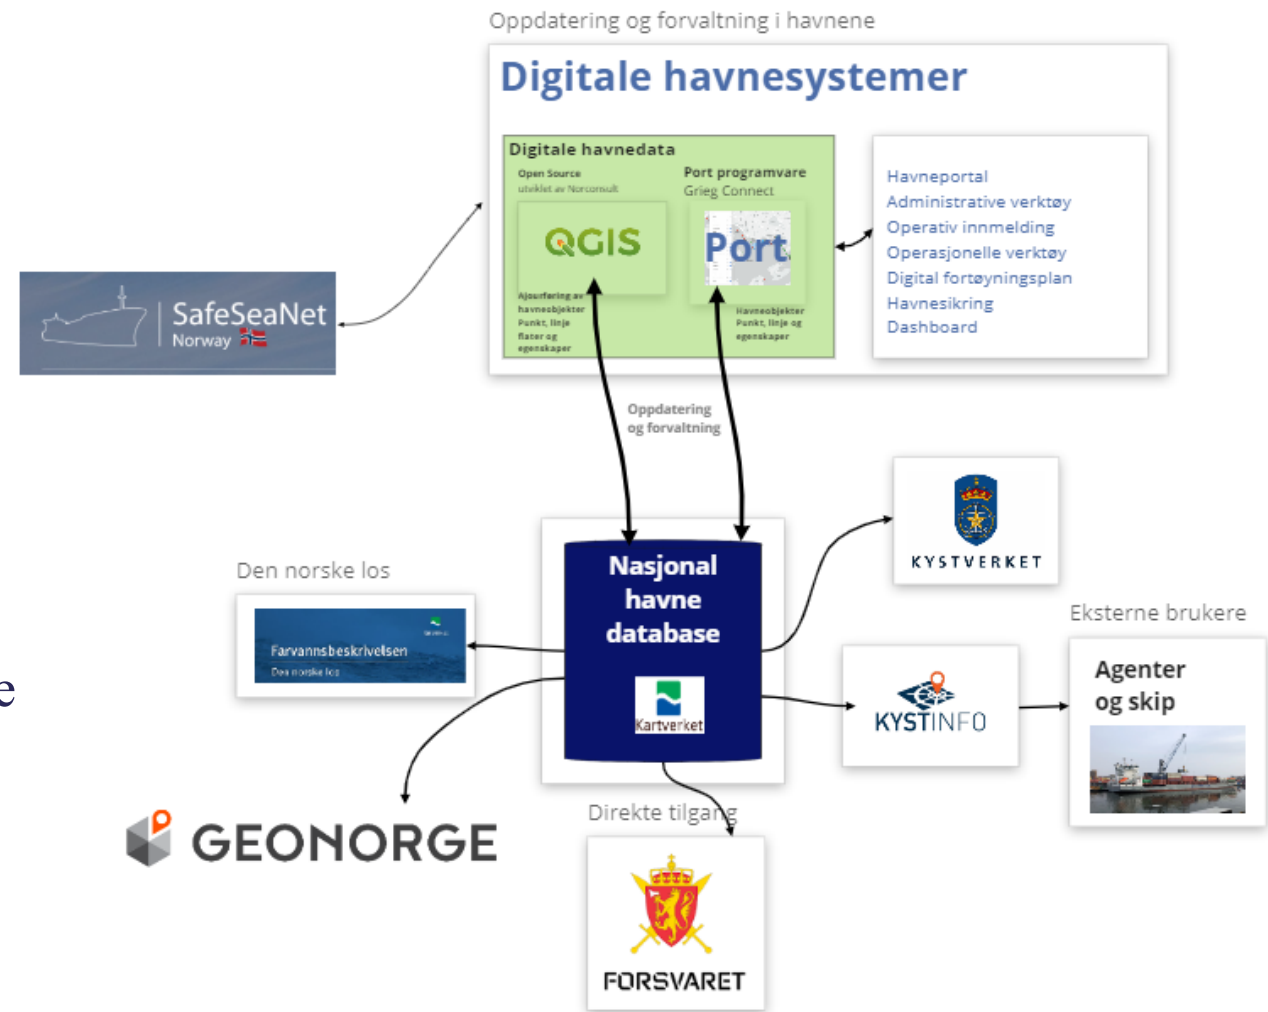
Oppdatering og forvaltning i havnene

Digitale havnesystemer

Digitale havnedata

Open Source
utviklet av Norconsult

QGIS

Ajourføring av havneobjekter Punkt, linje flater og egenskaper

Port programvare
Grieg Connect

Port

Havneobjekter Punkt, linje og egenskaper

Havneportal
Administrative verktøy
Operativ innmelding
Operasjonelle verktøy
Digital fortøyningsplan
Havnesikring
Dashboard

SafeSeaNet
Norway

Oppdatering
og forvaltning

Nasjonal
havne
database

Kartverket

KYSTVERKET

Den norske los

Farvannsbeskrivelsen
Den norske los

Eksterne brukere

Agenter
og skip

KYSTINFO

GEONORGE

Direkte tilgang

FORSVARET

e